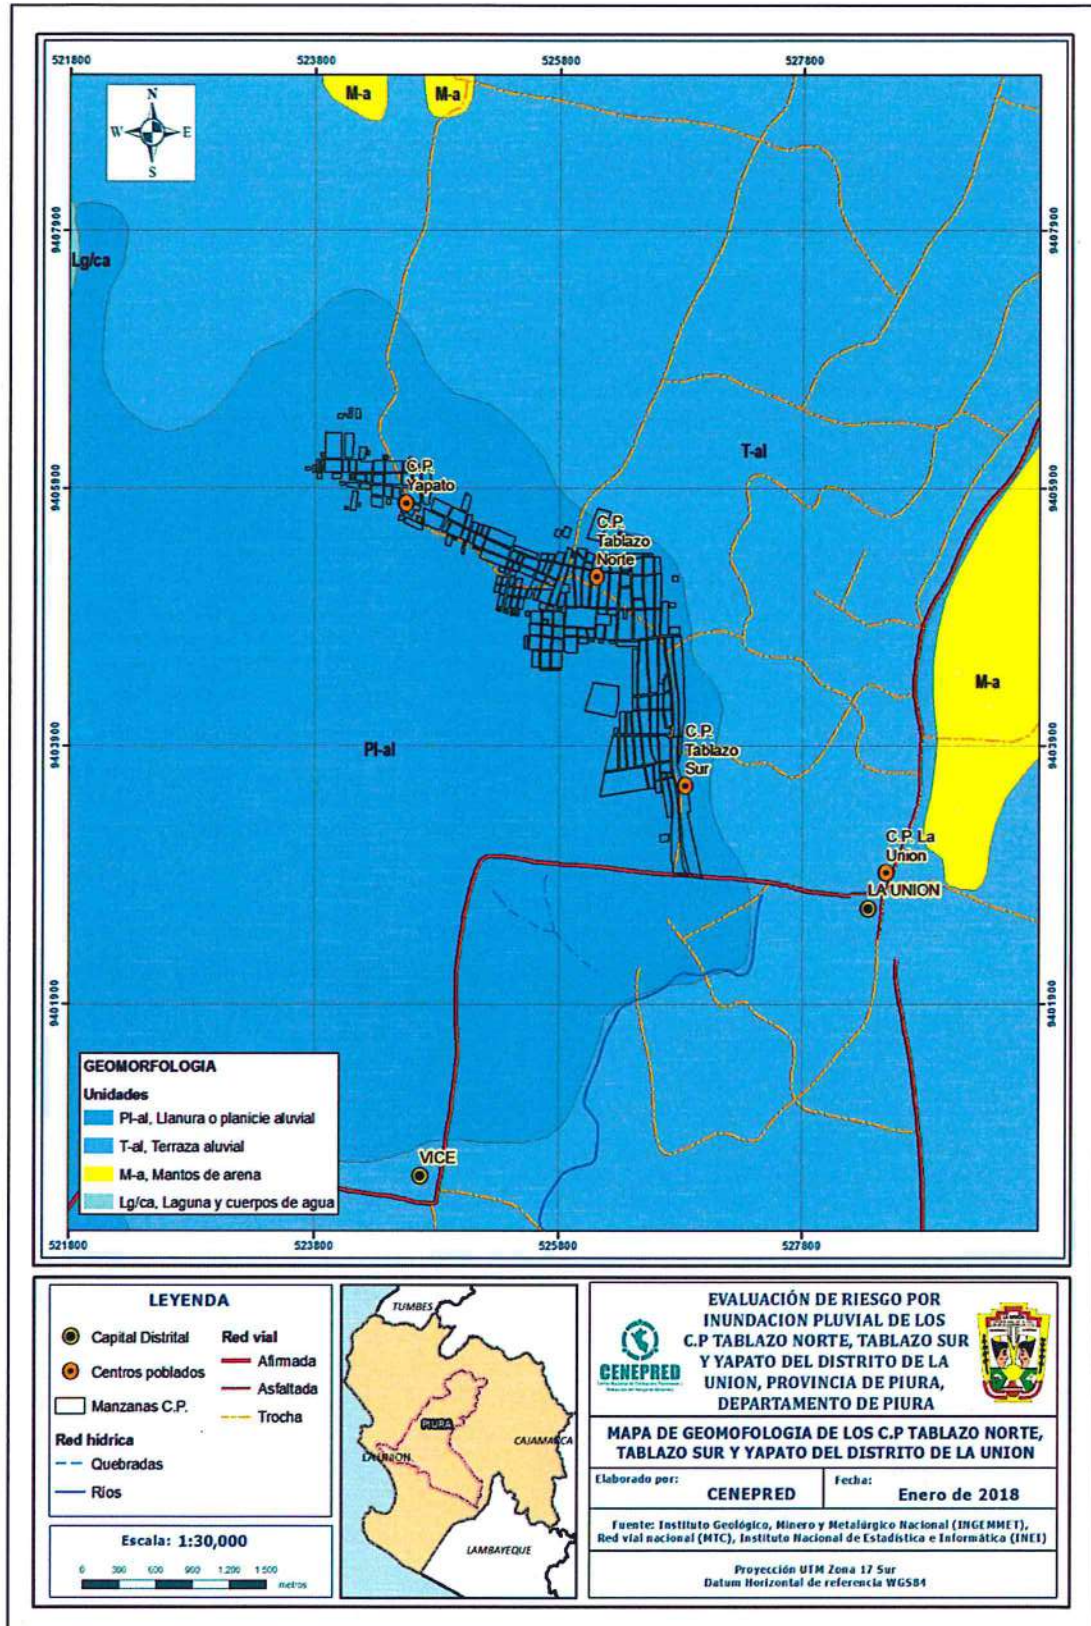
521800 523800 525800 527800

N
W E
S

M-a M-a

9407900
Lg/ca
9407900

T-al

9405900
C.P. Yapato
C.P. Tablazo Norte
9405900

M-a

Pl-al
9403900
C.P. Tablazo Sur
9403900

C.P. La Union
LA UNION

9401900
9401900

GEOMORFOLOGIA
Unidades
Pl-al, Llanura o planicie aluvial
T-al, Terraza aluvial
M-a, Mantos de arena
Lg/ca, Laguna y cuerpos de agua

VICE

521800 523800 525800 527800

LEYENDA
Capital Distrital
Centros poblados
Manzanas C.P.
Red vial
Afirmada
Asfaltada
Trocha
Red hidrica
Quebradas
Ríos

Escala: 1:30,000
0 300 600 900 1 200 1 500 metros

TUMBES
PIURA
LA UNION
CAJAMARCA
LAMBAYEQUE

CENEPRED

EVALUACIÓN DE RIESGO POR INUNDACION PLUVIAL DE LOS C.P TABLAZO NORTE, TABLAZO SUR Y YAPATO DEL DISTRITO DE LA UNION, PROVINCIA DE PIURA, DEPARTAMENTO DE PIURA

MAPA DE GEOMOFOLOGIA DE LOS C.P TABLAZO NORTE, TABLAZO SUR Y YAPATO DEL DISTRITO DE LA UNION

Elaborado por: CENEPRED
Fecha: Enero de 2018

Fuente: Instituto Geológico, Minero y Metalúrgico Nacional (INGEMMET), Red vial nacional (MTC), Instituto Nacional de Estadística e Informática (INEI)

Proyección UTM Zona 17 Sur
Datum Horizontal de referencia WGS84